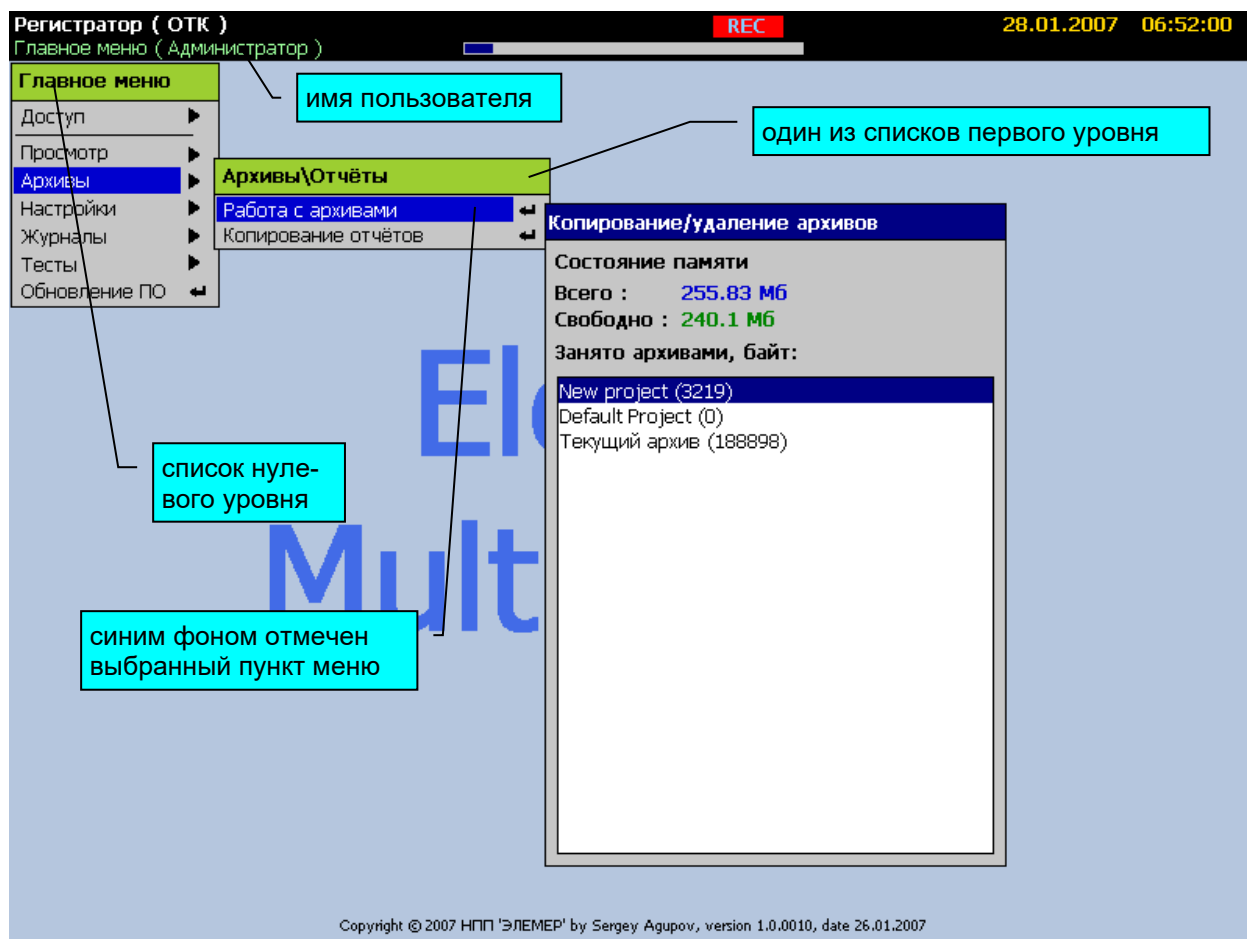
Регистратор ( ОТК )
Главное меню ( Администратор )
REC
28.01.2007 06:52:00

Главное меню
Доступ
Просмотр
Архивы
Настройки
Журналы
Тесты
Обновление ПО

имя пользователя

один из списков первого уровня

Архивы\Отчёты
Работа с архивами
Копирование отчётов

Копирование/удаление архивов
Состояние памяти
Всего : 255.83 Мб
Свободно : 240.1 Мб
Занято архивами, байт:
New project (3219)
Default Project (0)
Текущий архив (188898)

Ele
Mult

список нулевого уровня

синим фоном отмечен выбранный пункт меню

Copyright © 2007 НПП 'ЭЛЕМЕР' by Sergey Agupov, version 1.0.0010, date 26.01.2007